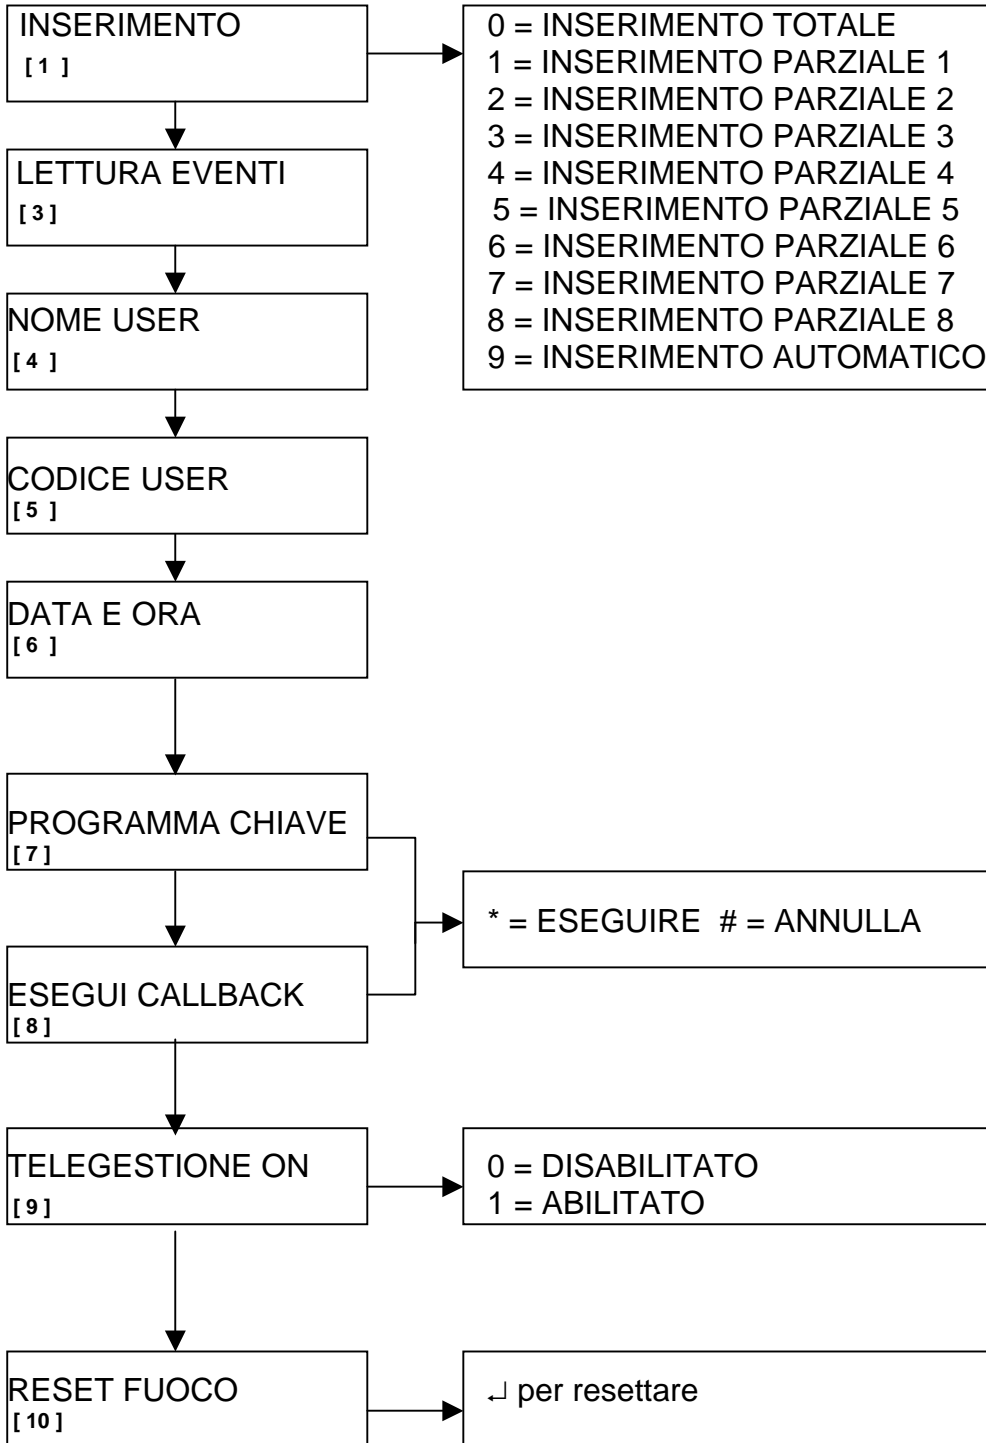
INSERIMENTO
[ 1 ]

0 = INSERIMENTO TOTALE
1 = INSERIMENTO PARZIALE 1
2 = INSERIMENTO PARZIALE 2
3 = INSERIMENTO PARZIALE 3
4 = INSERIMENTO PARZIALE 4
5 = INSERIMENTO PARZIALE 5
6 = INSERIMENTO PARZIALE 6
7 = INSERIMENTO PARZIALE 7
8 = INSERIMENTO PARZIALE 8
9 = INSERIMENTO AUTOMATICO

LETTURA EVENTI
[ 3 ]

NOME USER
[ 4 ]

CODICE USER
[ 5 ]

DATA E ORA
[ 6 ]

PROGRAMMA CHIAVE
[ 7 ]

* = ESEGUIRE # = ANNULLA

ESEGUI CALLBACK
[ 8 ]

TELEGESTIONE ON
[ 9 ]

0 = DISABILITATO
1 = ABILITATO

RESET FUOCO
[ 10 ]

↵ per resettare